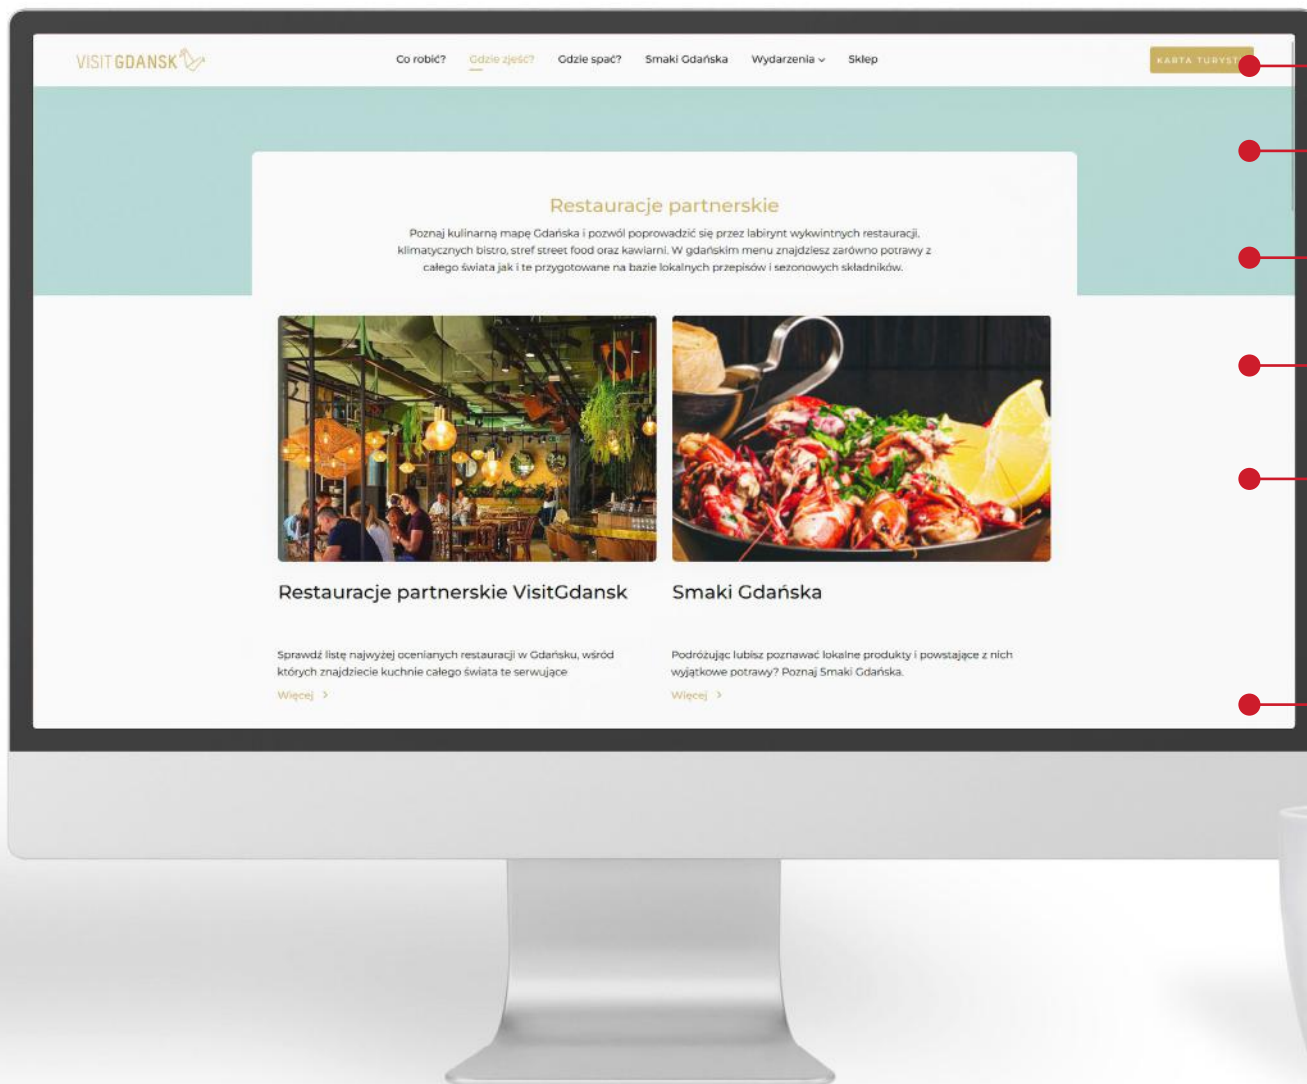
VISIT GDANSK

Co robić? Gdzie zjeść? Gdzie spać? Smaki Gdańska Wydarzenia Sklep

KARTA TURYST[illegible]

Restauracje partnerskie

Poznaj kulinarną mapę Gdańska i pozwól poprowadzić się przez labirynt wykwintnych restauracji, klimatycznych bistro, stref street food oraz kawiarni. W gdańskim menu znajdziesz zarówno potrawy z całego świata jak i te przygotowane na bazie lokalnych przepisów i sezonowych składników.

Restauracje partnerskie VisitGdansk

Sprawdź listę najwyżej ocenianych restauracji w Gdańsku, wśród których znajdziecie kuchnie całego świata te serwujące

Więcej >

Smaki Gdańska

Podróżując lubisz poznawać lokalne produkty i powstające z nich wyjątkowe potrawy? Poznaj Smaki Gdańska.

Więcej >